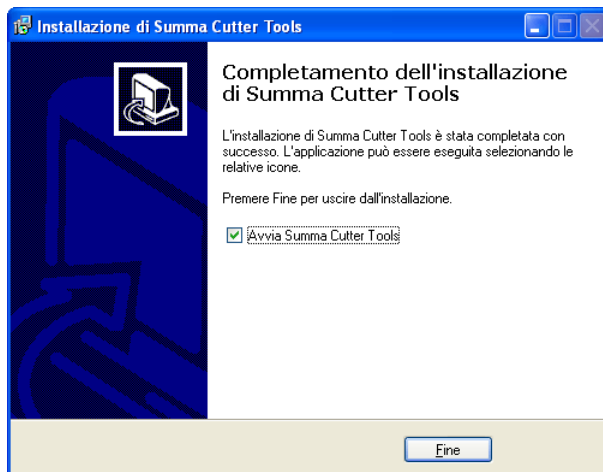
Installazione di Summa Cutter Tools

Completamento dell'installazione di Summa Cutter Tools

L'installazione di Summa Cutter Tools è stata completata con successo. L'applicazione può essere eseguita selezionando le relative icone.

Premere Fine per uscire dall'installazione.

Avvia Summa Cutter Tools

Fine